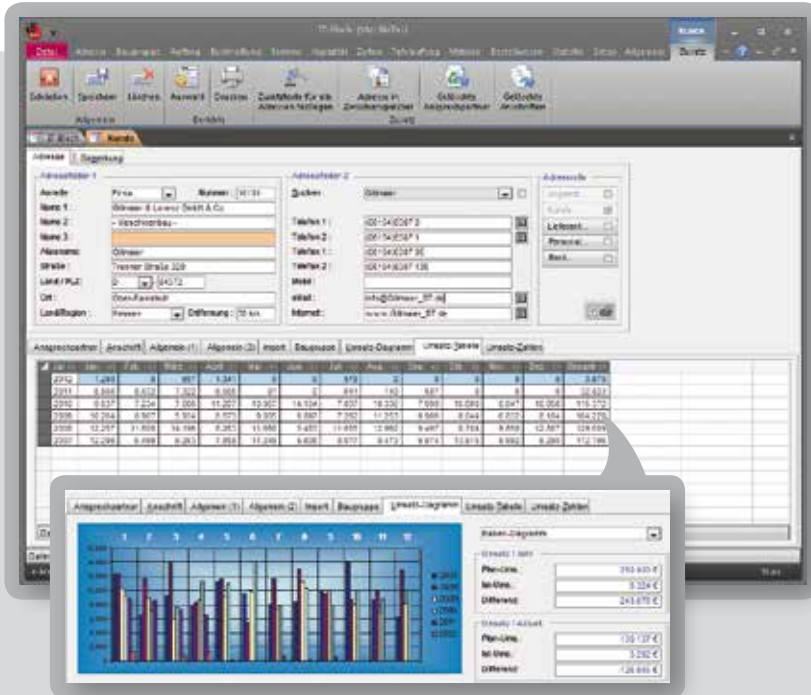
Datei Adresse Bauprojekt Auftrag Bestellung Stamm Aspekte Zeiten Tabellen Mahnen Einstellungen Statistik Setup Allgemein Zusatz

Schließen Speichern Löschen Auswahl Drucken Zusatzfelder für alle Adressen festlegen Adresse in Zwischenspeicher Gebuchte Ausgangsrechnungen Gebuchte Anzahlungen

Allgemein Bericht Zusatz

Kunde

Adresse Gegenbuchung

Adressfelder 1

Anrede Firma Nummer 10138

Name 1: Gölnsor & Lorenz GmbH & Co.

Name 2: - Maschinenbau -

Name 3:

Kurzname: Gölnsor

Straße: Tresner Straße 328

Land / PLZ: D 04572

Ort: Oberfrankenstadt

Land/Region: Hessen Entfernung: 36 km

Adressfelder 2

Suchen: Gölnsor

Telefon 1: 0351/43287 3

Telefon 2: 0351/43287 1

Telefax 1: 0351/43287 35

Telefax 2: 0351/43287 135

Mobil:

eMail: info@Gölnsor_ST.de

Internet: www.Gölnsor_ST.de

Adressfelder

Angebot

Kunde

Lieferant...

Personal...

Bank...

Ansprechpartner Anschrift Allgemein (1) Allgemein (2) Import Bauprojekte Umsatz-Diagramm Umsatz-Tabelle Umsatz-Zahlen

| Jahr | Jan | Feb | Mär | Apr | Mai | Jun | Jul | Aug | Sep | Okt | Nov | Dez | Gesamt |
|---|---|---|---|---|---|---|---|---|---|---|---|---|---|
| 2012 | 1,249 | 0 | 857 | 1,341 | 0 | 0 | 579 | 0 | 0 | 0 | 0 | 0 | 3,673 |
| 2011 | 8,896 | 6,672 | 7,322 | 8,968 | 0 | 0 | 843 | 140 | 567 | 0 | 0 | 0 | 33,622 |
| 2010 | 9,637 | 7,224 | 7,066 | 11,207 | 10,907 | 14,104 | 7,437 | 10,330 | 7,990 | 10,080 | 6,047 | 10,054 | 115,272 |
| 2009 | 10,264 | 8,567 | 5,514 | 8,571 | 9,935 | 6,897 | 7,352 | 11,253 | 8,566 | 6,044 | 6,832 | 6,554 | 104,275 |
| 2008 | 12,257 | 11,539 | 14,596 | 8,363 | 11,659 | 9,467 | 11,655 | 12,992 | 9,487 | 9,764 | 9,659 | 12,567 | 128,594 |
| 2007 | 12,299 | 8,499 | 9,283 | 7,958 | 11,249 | 9,438 | 8,577 | 9,473 | 9,874 | 10,615 | 6,992 | 8,281 | 112,196 |

Ansprechpartner Anschrift Allgemein (1) Allgemein (2) Import Bauprojekte Umsatz-Diagramm Umsatz-Tabelle Umsatz-Zahlen

1 2 3 4 5 6 7 8 9 10 11 12

Balken-Diagramm

Umsatz 1 Jahr

Plan-Ums. 250.400 €

Ist-Ums. 3.324 €

Differenz 243.676 €

Umsatz 1 Monat

Plan-Ums. 130.137 €

Ist-Ums. 3.292 €

Differenz 126.845 €